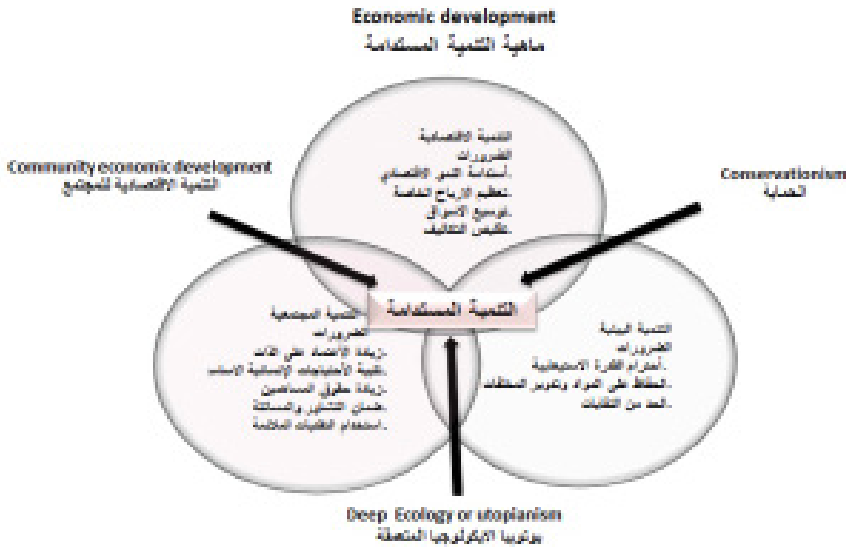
Economic development
ماهية التنمية المستدامة

Community economic development
التنمية الاقتصادية للمجتمع

Conservationism
الحماية

التنمية الاقتصادية
الضرورات
.استدامة النمو الاقتصادي
.تعظيم الارباح الخاصة
.توسيع الاسواق
.تقليص التكاليف

التنمية المستدامة

التنمية المجتمعية
الضرورات
.زيادة الاعتماد على الذات
.تلبية الاحتياجات الانسانية الاساسية
.زيادة حقوق المساهمين
.ضمان التشاور والمساءلة
.استخدام التقنيات الملائمة

التنمية البيئية
الضرورات
.احترام القدرة الاستيعابية
.الحفاظ على الموارد وتعزيز المخلفات
.الحد من النفايات

Deep Ecology or utopianism
يوتوبيا الايكولوجيا المتعمقة